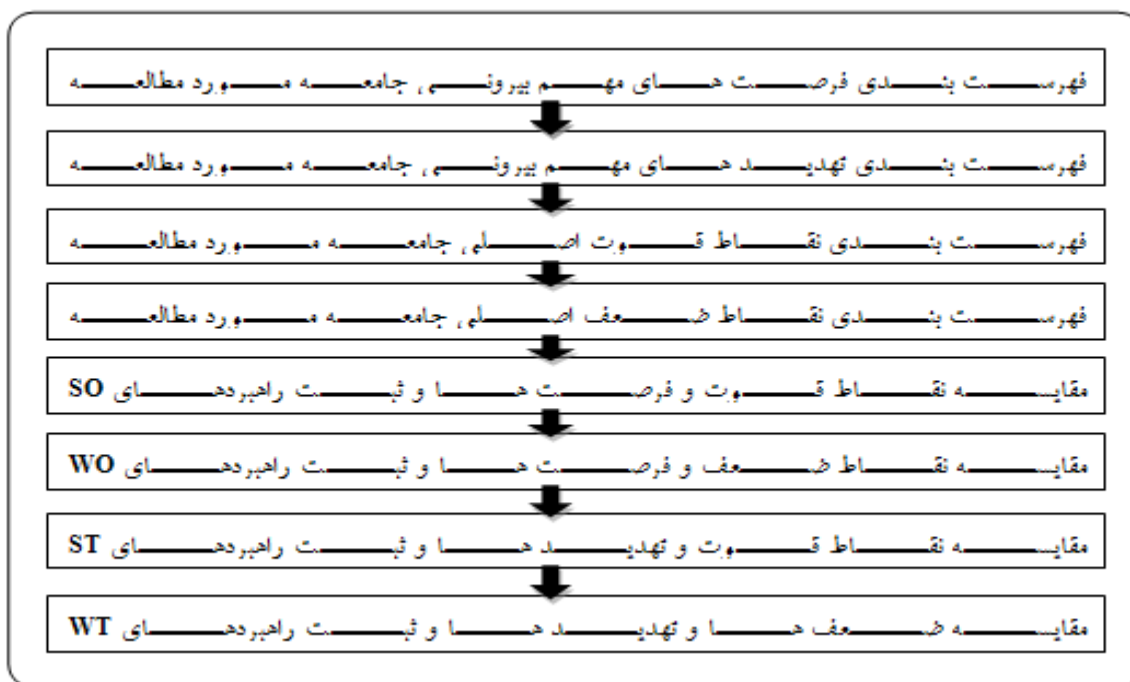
فهرست بندی فرصت های مهم بیرونی جامعه مورد مطالعه

فهرست بندی تهدید های مهم بیرونی جامعه مورد مطالعه

فهرست بندی نقاط قوت اصلی جامعه مورد مطالعه

فهرست بندی نقاط ضعف اصلی جامعه مورد مطالعه

مقایسه نقاط قوت و فرصت ها و ثبت راهبردهای SO

مقایسه نقاط ضعف و فرصت ها و ثبت راهبردهای WO

مقایسه نقاط قوت و تهدید ها و ثبت راهبردهای ST

مقایسه ضعف ها و تهدید ها و ثبت راهبردهای WT